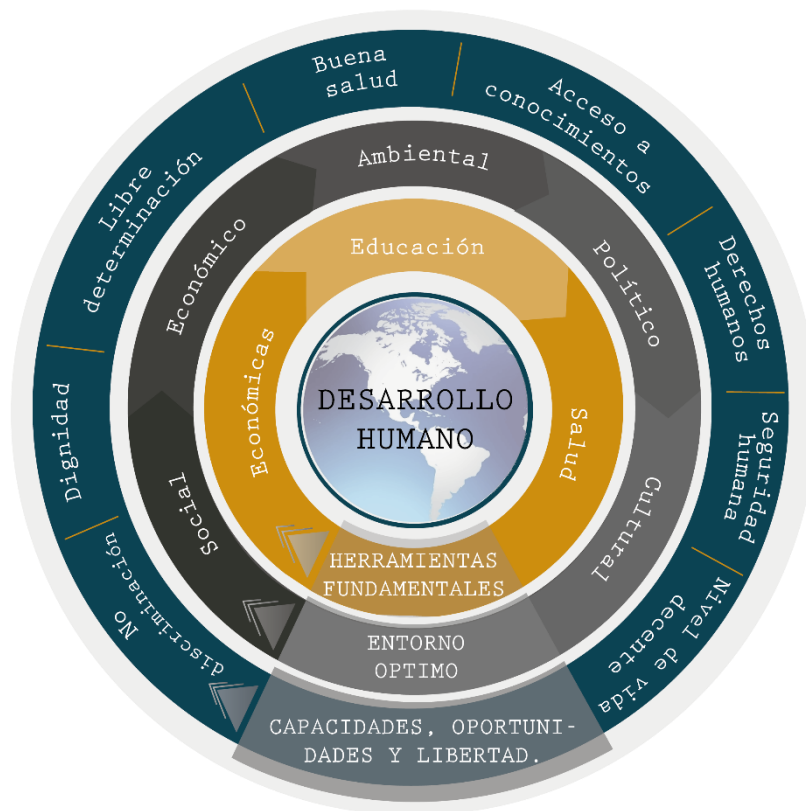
DESARROLLO HUMANO

Educación

Salud

Económicas

HERRAMIENTAS FUNDAMENTALES

Ambiental

Político

Cultural

Social

Económico

ENTORNO OPTIMO

Buena salud

Acceso a conocimientos

Derechos humanos

Seguridad humana

Nivel decente de vida

No discriminación

Dignidad

Libre determinación

CAPACIDADES, OPORTUNIDADES Y LIBERTAD.